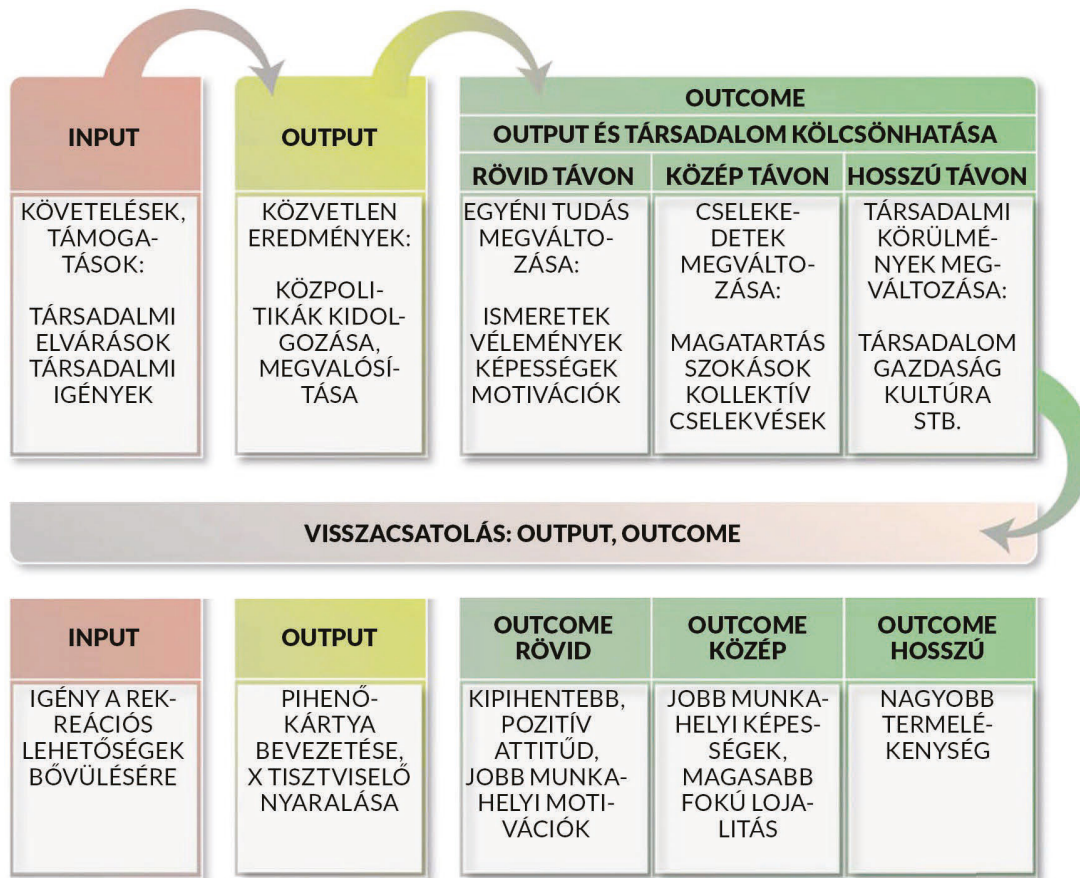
INPUT

KÖVETELÉSEK, TÁMOGATÁSOK:

TÁRSADALMI ELVÁRÁSOK TÁRSADALMI IGÉNYEK

OUTPUT

KÖZVETLEN EREDMÉNYEK:

KÖZPOLITIKÁK KIDOLGOZÁSA, MEGVALÓSÍTÁSA

OUTCOME

OUTPUT ÉS TÁRSADALOM KÖLCSÖNHATÁSA

RÖVID TÁVON

EGYÉNI TUDÁS MEGVÁLTOZÁSA:

ISMERETEK VÉLEMÉNYEK KÉPESSÉGEK MOTIVÁCIÓK

KÖZÉP TÁVON

CSELEKEDETEK MEGVÁLTOZÁSA:

MAGATARTÁS SZOKÁSOK KOLLEKTÍV CSELEKVÉSEK

HOSSZÚ TÁVON

TÁRSADALMI KÖRÜLMÉNYEK MEGVÁLTOZÁSA:

TÁRSADALOM GAZDASÁG KULTÚRA STB.

VISSZACSATOLÁS: OUTPUT, OUTCOME

INPUT

IGÉNY A REKREÁCIÓS LEHETŐSÉGEK BŐVÜLÉSÉRE

OUTPUT

PIHENŐKÁRTYA BEVEZETÉSE, X TISZTVISELŐ NYARALÁSA

OUTCOME RÖVID

KIPIHENTEBB, POZITÍV ATTITŰD, JOBB MUNKAHELYI MOTIVÁCIÓK

OUTCOME KÖZÉP

JOBB MUNKAHELYI KÉPESSÉGEK, MAGASABB FOKÚ LOJALITÁS

OUTCOME HOSSZÚ

NAGYOBB TERMELÉKENYSÉG